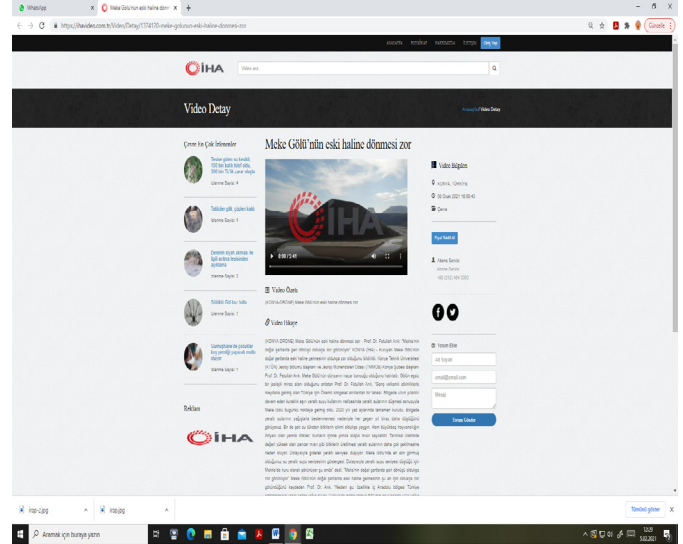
WhatsApp

Meke Gölü'nün eski haline dönm

https://ihavideo.com.tr/Video/Detay/1374120-meke-golunun-eski-haline-donmesi-zor

Güncelle

İHA

Video ara

Video Detay

Video Detay

Çevre'de Çok İzlenenler

İzlenme Sayısı: 4

İzlenme Sayısı: 4

İzlenme Sayısı: 3

İzlenme Sayısı: 1

İzlenme Sayısı: 1

Reklam

İHA

Meke Gölü'nün eski haline dönmesi zor

0:00 / 2:41

Video Özeti

(KONYA-DRONE) Meke Gölü'nün eski haline dönmesi zor

Video Hikaye

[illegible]

Video Bilgileri

KONYA, TÜRKİYE

05 Ocak 2021 16:50:43

Çevre

Paylaş

İrtibat Bilgi

Ad Soyad

email@email.com

Mesaj

Yorumu Gönder

itop-1.jpg

itop.jpg

Tümünü göster

Aramak için buraya yazın

5.02.2021